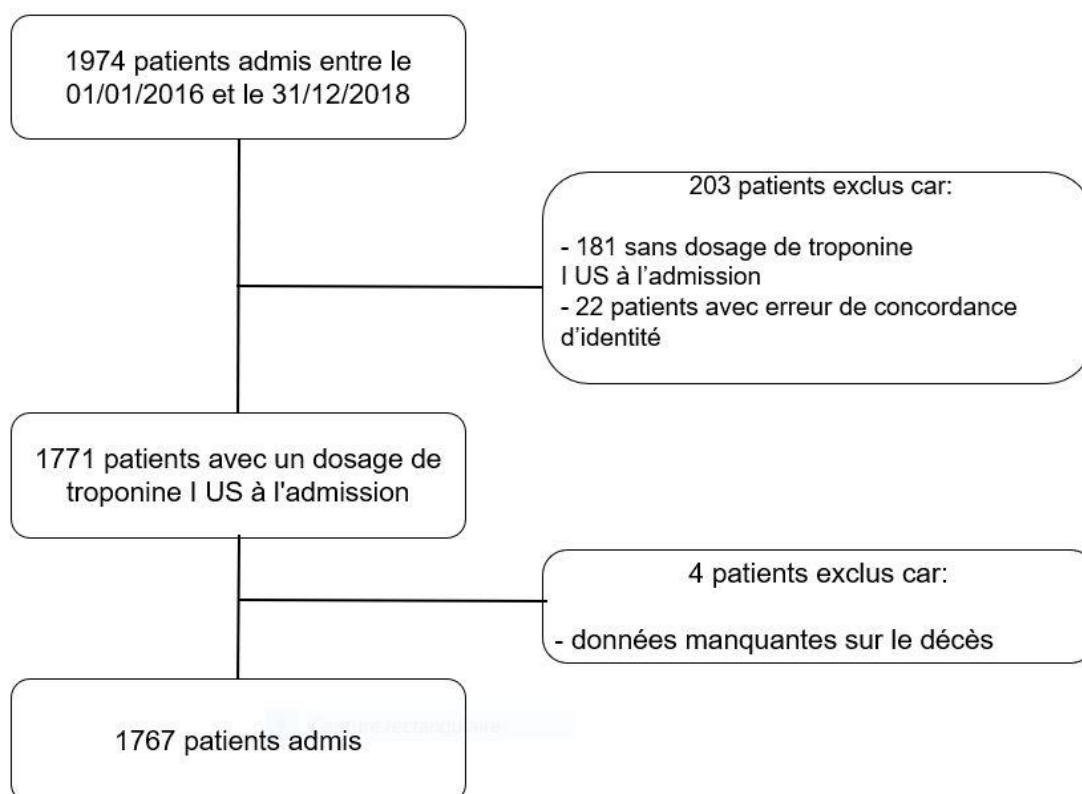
1974 patients admis entre le 01/01/2016 et le 31/12/2018

203 patients exclus car:

- 181 sans dosage de troponine I US à l’admission
- 22 patients avec erreur de concordance d’identité

1771 patients avec un dosage de troponine I US à l'admission

4 patients exclus car:

- données manquantes sur le décès

1767 patients admis

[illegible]